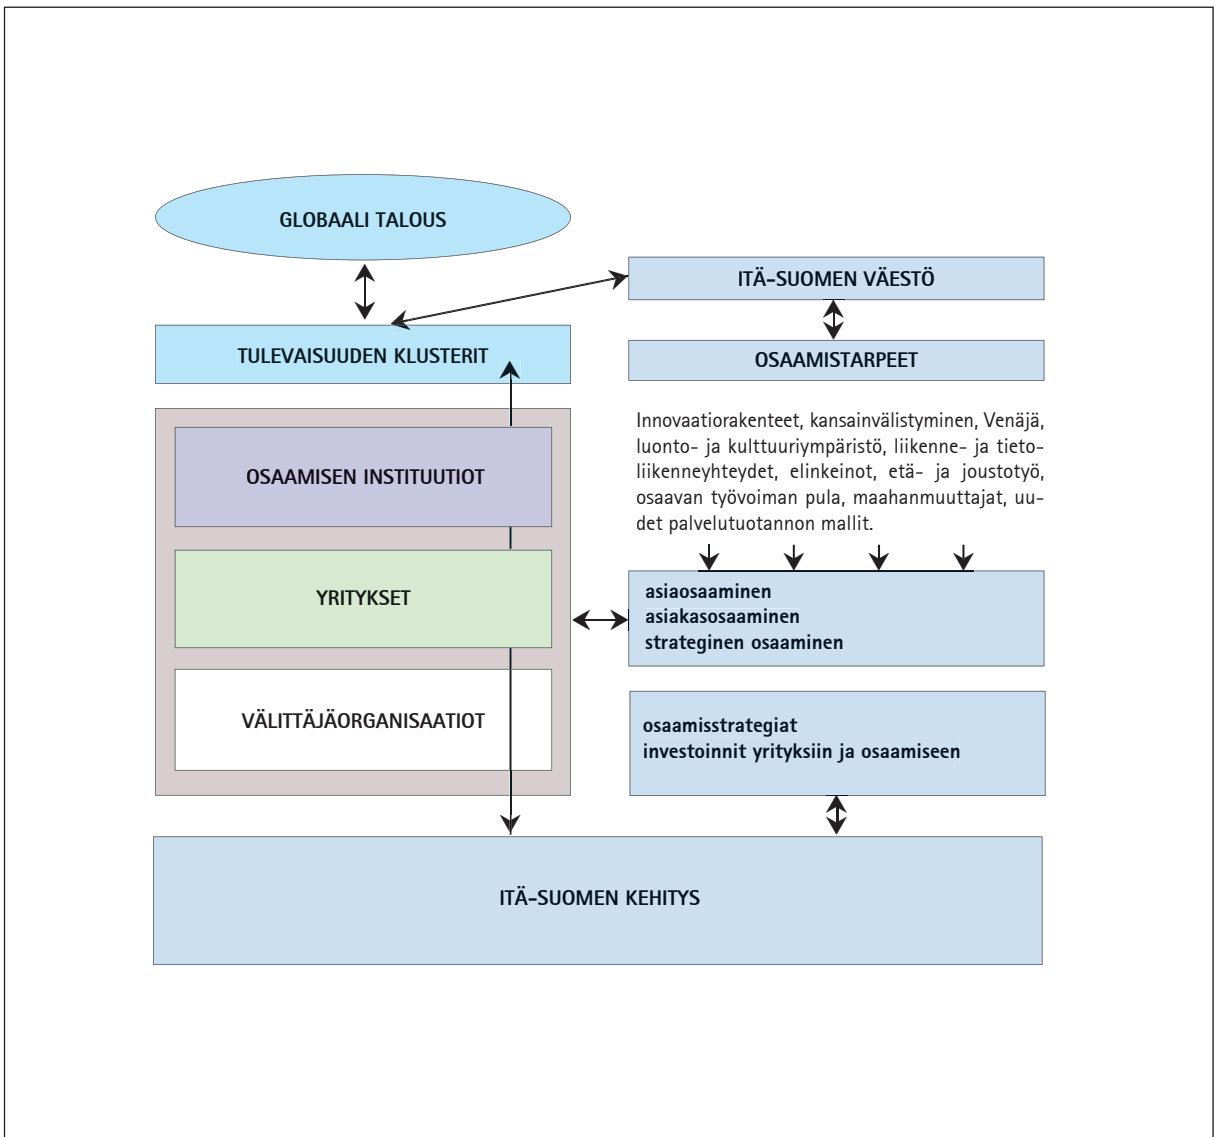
GLOBAALI TALOUS

ITÄ-SUOMEN VÄESTÖ

TULEVAISUUDEN KLUSTERIT

OSAAMISTARPEET

OSAAMISEN INSTITUUTIOT

Innovaatiorakenteet, kansainvälistyminen, Venäjä, luonto- ja kulttuuriympäristö, liikenne- ja tietoliikenneyhteydet, elinkeinot, etä- ja joustotyö, osaavan työvoiman pula, maahanmuuttajat, uudet palvelutuotannon mallit.

YRITYKSET

asiaosaaminen
asiakasosaaminen
strateginen osaaminen

VÄLITTÄJÄORGANISAATIOT

osaamisstrategiat
investoinnit yrityksiin ja osaamiseen

ITÄ-SUOMEN KEHITYS